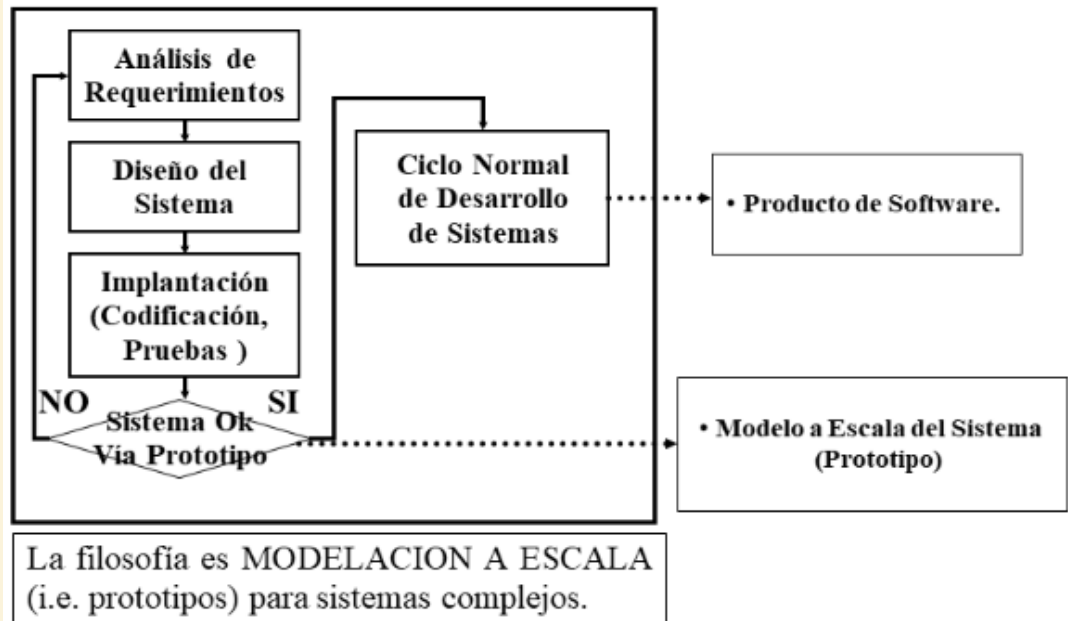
Análisis de Requerimientos

Diseño del Sistema

Implantación (Codificación, Pruebas )

NO

SI

Sistema Ok Vía Prototipo

Ciclo Normal de Desarrollo de Sistemas

• Producto de Software.

• Modelo a Escala del Sistema (Prototipo)

La filosofía es MODELACION A ESCALA (i.e. prototipos) para sistemas complejos.